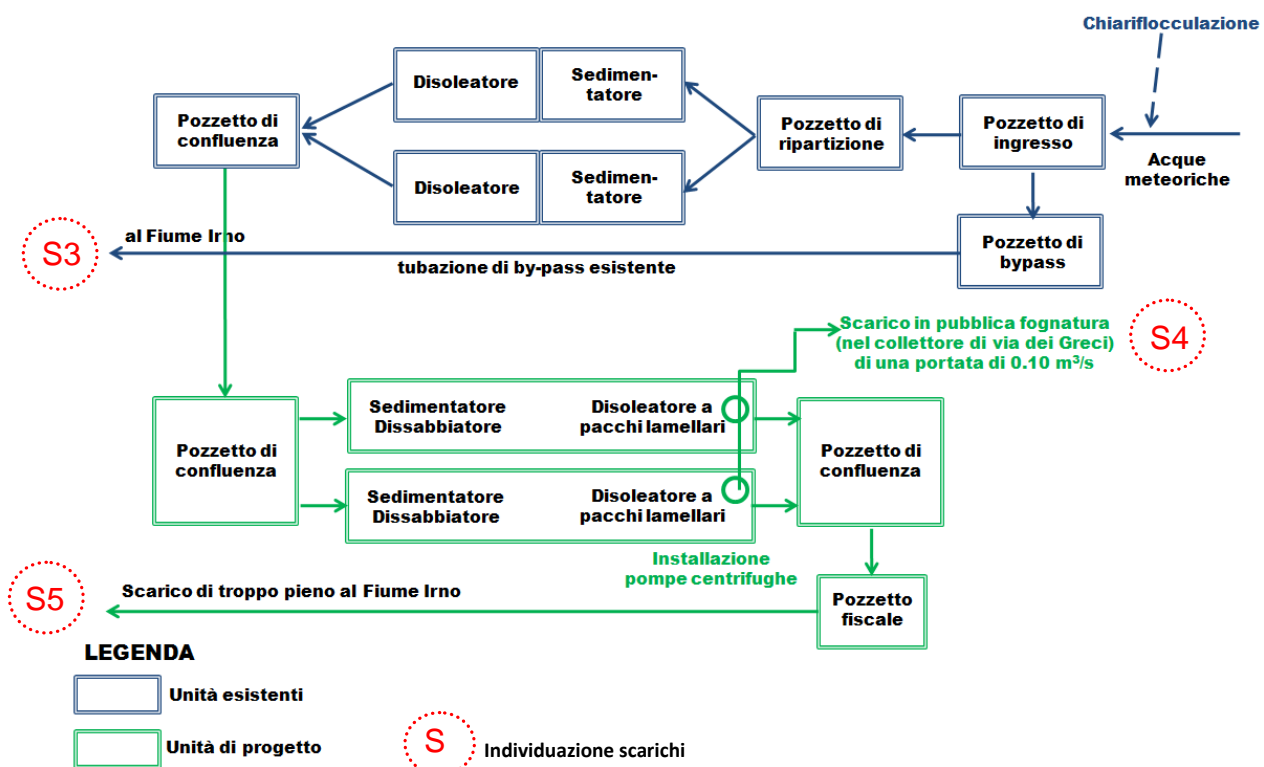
Chiariflocculazione

Disoleatore

Sedimentatore

Pozzetto di confluenza

Pozzetto di ripartizione

Pozzetto di ingresso

Disoleatore

Sedimentatore

Acque meteoriche

S3

al Fiume Irno

Pozzetto di bypass

tubazione di by-pass esistente

Scarico in pubblica fognatura (nel collettore di via dei Greci) di una portata di 0.10 m$^3$/s

S4

Pozzetto di confluenza

Sedimentatore Dissabbiatore

Disoleatore a pacchi lamellari

Pozzetto di confluenza

Sedimentatore Dissabbiatore

Disoleatore a pacchi lamellari

Installazione pompe centrifughe

S5

Scarico di troppo pieno al Fiume Irno

Pozzetto fiscale

LEGENDA

Unità esistenti

Unità di progetto

S

Individuazione scarichi